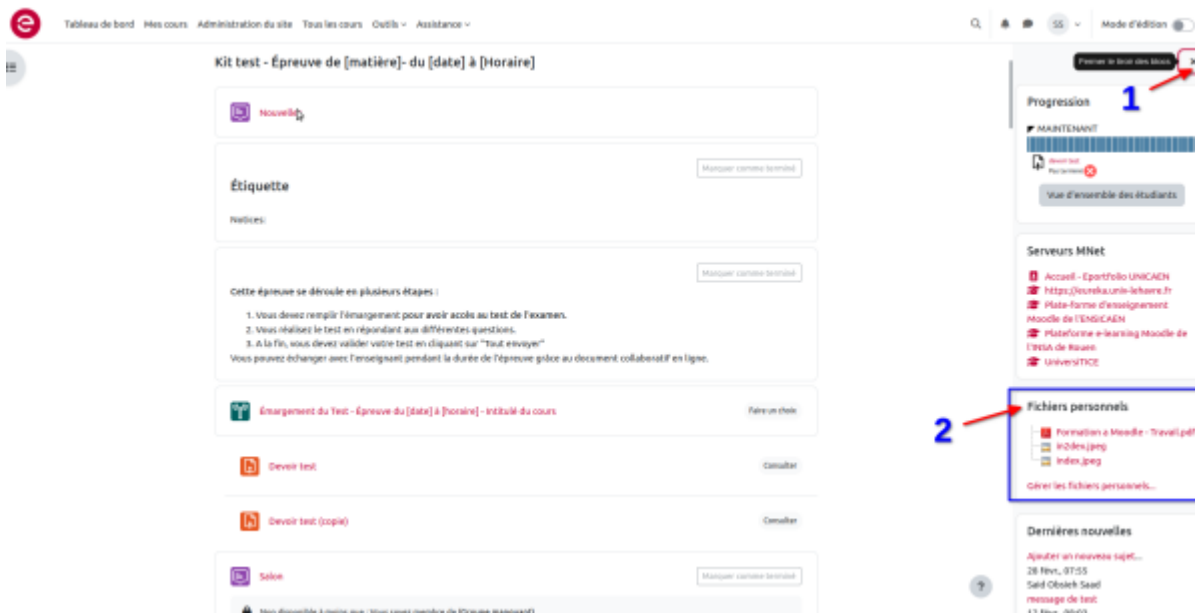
Tableau de bord Mes cours Administration du site Tous les cours Outils Assistance

SS Mode d'édition

Kit test - Épreuve de [matière]- du [date] à [Horaire]

Fermer le tiroir des blocs

1

Nouvelles

Marquer comme terminé

Étiquette

Notices:

Marquer comme terminé

Cette épreuve se déroule en plusieurs étapes :

1. Vous devez remplir l'émargement pour avoir accès au test de l'examen.
2. Vous réalisez le test en répondant aux différentes questions.
3. A la fin, vous devez valider votre test en cliquant sur "Tout envoyer"

Vous pouvez échanger avec l'enseignant pendant la durée de l'épreuve grâce au document collaboratif en ligne.

Émargement du Test - Épreuve du [date] à [horaire] - Intitulé du cours

Faire un choix

Devoir test

Consulter

Devoir test (copie)

Consulter

Salon

Marquer comme terminé

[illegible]

Progression

MAINTENANT

Devoir test
Pas terminé

Vue d'ensemble des étudiants

Serveurs MNet

Accueil - Eportfolio UNICAEN
https://eureka.univ-lehavre.fr
Plate-forme d'enseignement Moodle de l'ENSICAEN
Plateforme e-learning Moodle de l'INSA de Rouen
UniversiTICE

2

Fichiers personnels

Formation a Moodle - Travail.pdf
in2dex.jpeg
index.jpeg

Gérer les fichiers personnels...

Dernières nouvelles

Ajouter un nouveau sujet...
28 févr., 07:55
Said Obsieh Saad
message de test
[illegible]

?